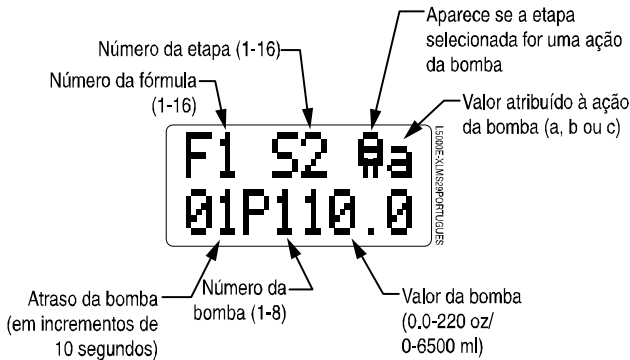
Aparece se a etapa selecionada for uma ação da bomba

Número da etapa (1-16)

Número da fórmula (1-16)

Valor atribuído à ação da bomba (a, b ou c)

F1 S2 Ша

01P110.0

L5000E-XLMS2PORTUGUES

Atraso da bomba (em incrementos de 10 segundos)

Número da bomba (1-8)

Valor da bomba (0.0-220 oz/ 0-6500 ml)